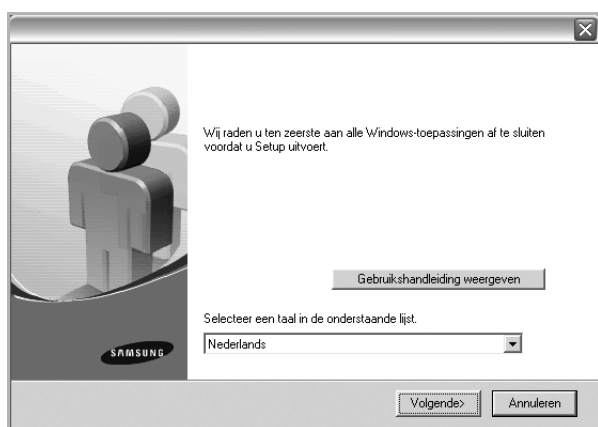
Wij raden u ten zeerste aan alle Windows-toepassingen af te sluiten voordat u Setup uitvoert.

Gebruikshandleiding weergeven

Selecteer een taal in de onderstaande lijst.

SAMSUNG

Nederlands

Volgende>

Annuleren